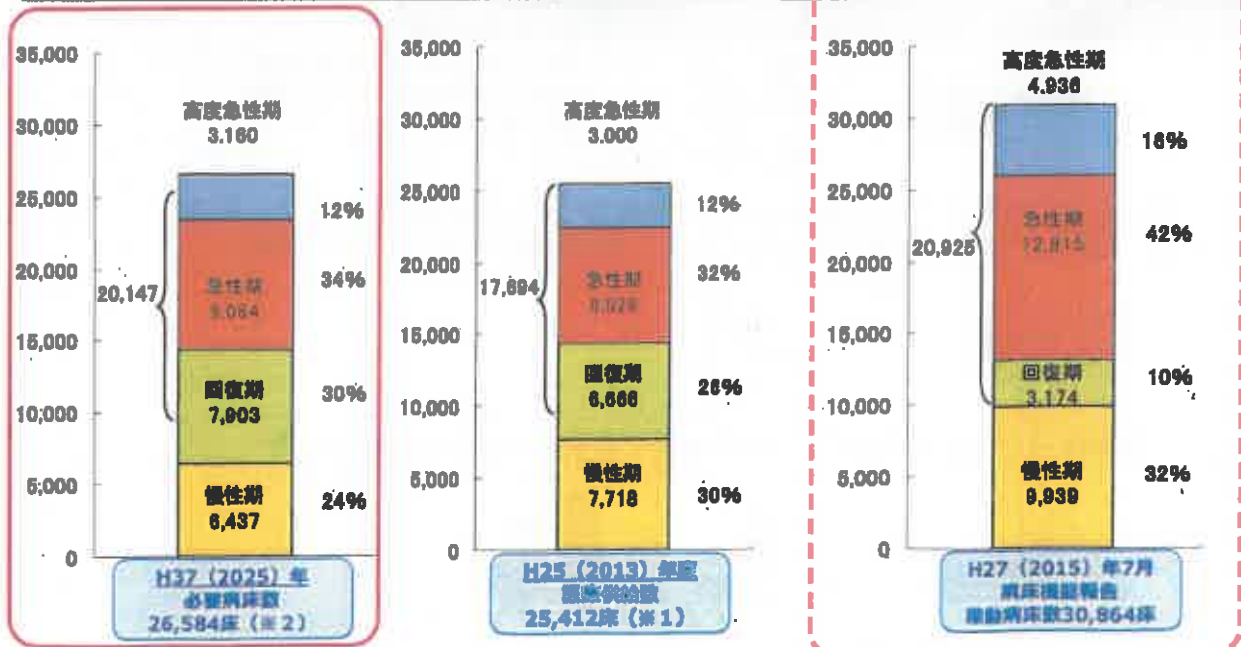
35,000
30,000
25,000
20,000
15,000
10,000
5,000
0

高度急性期
3,160
12%

急性期
9,084
34%

20,147

回復期
7,903
30%

慢性期
6,437
24%

H37（2025）年
必要病床数
26,584床（※2）

35,000
30,000
25,000
20,000
15,000
10,000
5,000
0

高度急性期
3,000
12%

急性期
8,028
32%

17,694

回復期
6,666
26%

慢性期
7,718
30%

H25（2013）年度
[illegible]
25,412床（※1）

35,000
30,000
25,000
20,000
15,000
10,000
5,000
0

高度急性期
4,936
16%

急性期
12,815
42%

20,925

回復期
3,174
10%

慢性期
9,939
32%

H27（2015）年7月
病床機能報告
稼動病床数30,864床